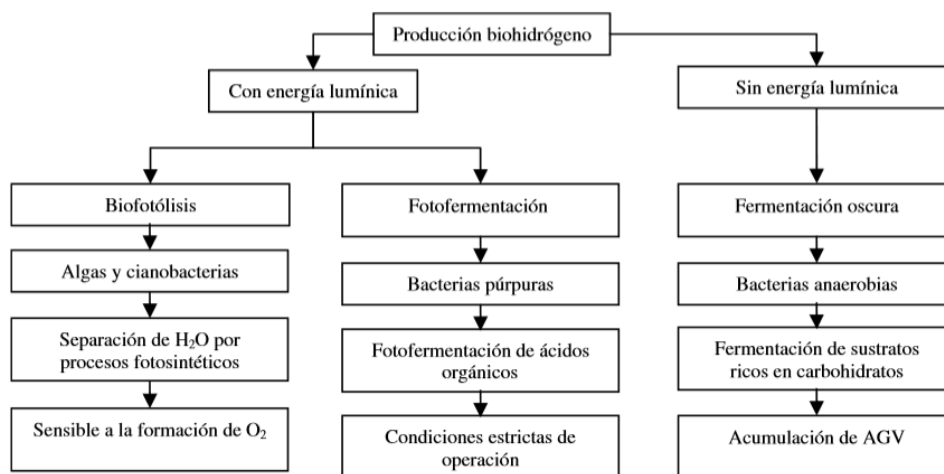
Producción biohidrógeno

Con energía lumínica

Biofotólisis

Algas y cianobacterias

Separación de $H_2O$ por procesos fotosintéticos

Sensible a la formación de $O_2$

Fotofermentación

Bacterias púrpuras

Fotofermentación de ácidos orgánicos

Condiciones estrictas de operación

Sin energía lumínica

Fermentación oscura

Bacterias anaerobias

Fermentación de sustratos ricos en carbohidratos

Acumulación de AGV